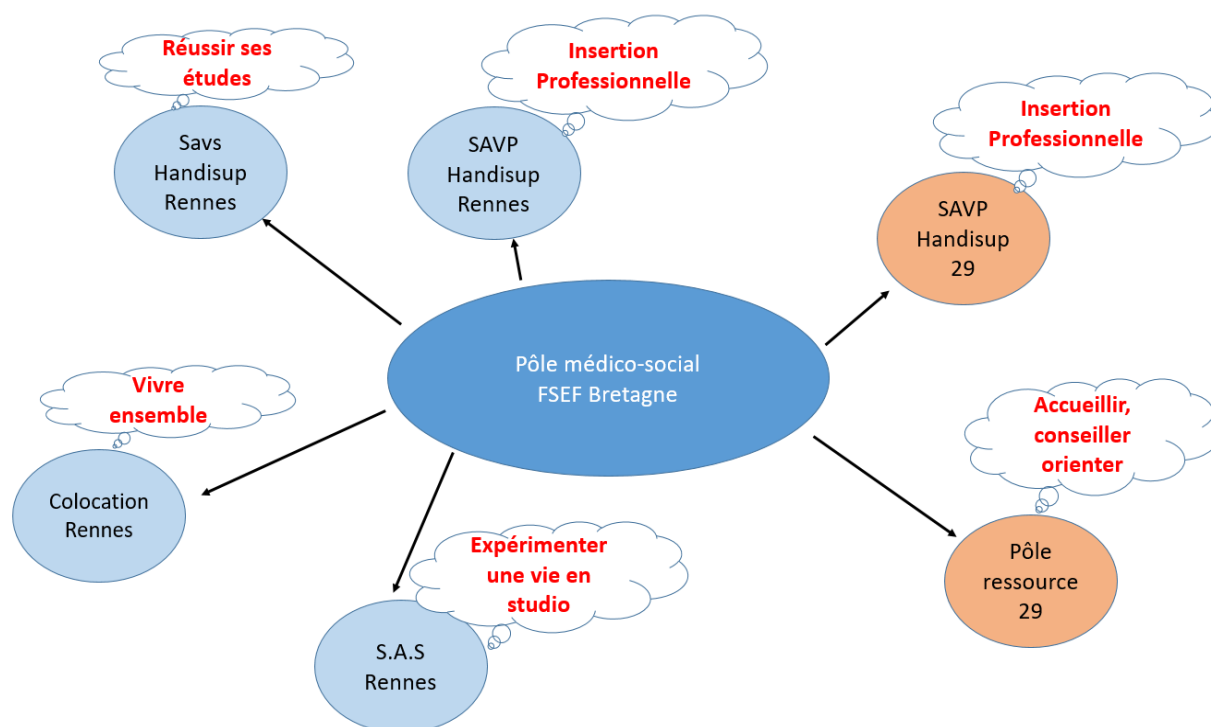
Réussir ses études

Savs Handisup Rennes

Insertion Professionnelle

SAVP Handisup Rennes

Insertion Professionnelle

SAVP Handisup 29

Pôle médico-social FSEF Bretagne

Vivre ensemble

Colocation Rennes

Accueillir, conseiller orienter

Pôle ressource 29

Expérimenter une vie en studio

S.A.S Rennes